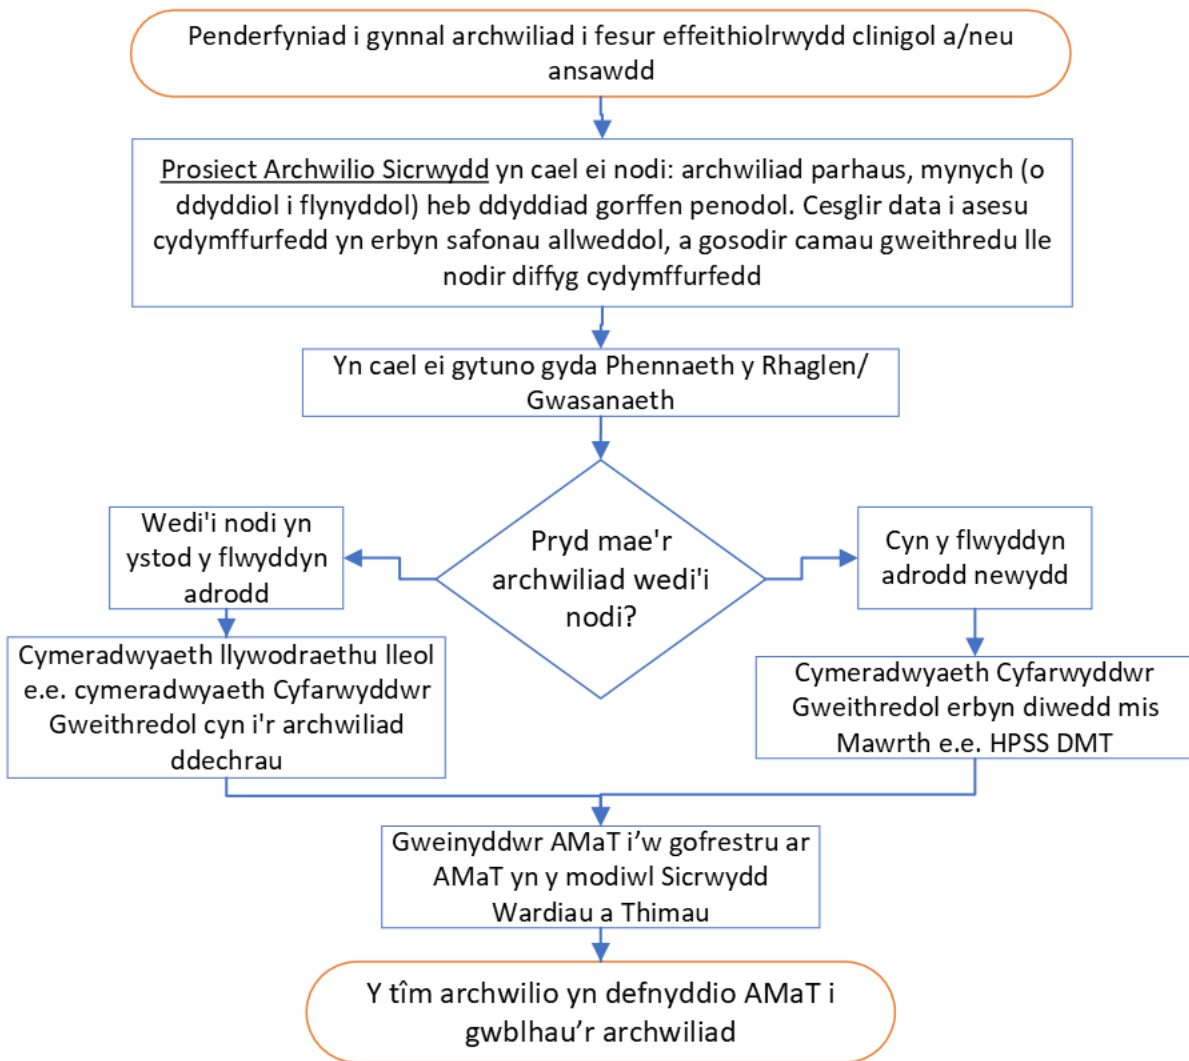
Penderfyniad i gynnal archwiliad i fesur effeithiolrwydd clinigol a/neu ansawdd

Prosiect Archwilio Sicrwydd yn cael ei nodi: archwiliad parhaus, mynych (o ddyddiol i flynyddol) heb ddyddiad gorffen penodol. Cesglir data i asesu cydymffurfedd yn erbyn safonau allweddol, a gosodir camau gweithredu lle nodir diffyg cydymffurfedd

Yn cael ei gytuno gyda Phennaeth y Rhaglen/ Gwasanaeth

Pryd mae'r archwiliad wedi'i nodi?

Wedi'i nodi yn ystod y flwyddyn adrodd

Cymeradwyaeth llywodraethu lleol e.e. cymeradwyaeth Cyfarwyddwr Gweithredol cyn i'r archwiliad ddechrau

Cyn y flwyddyn adrodd newydd

Cymeradwyaeth Cyfarwyddwr Gweithredol erbyn diwedd mis Mawrth e.e. HPSS DMT

Gweinyddwr AMaT i'w gofrestru ar AMaT yn y modiwl Sicrwydd Wardiau a Thimau

Y tîm archwilio yn defnyddio AMaT i gwblhau'r archwiliad